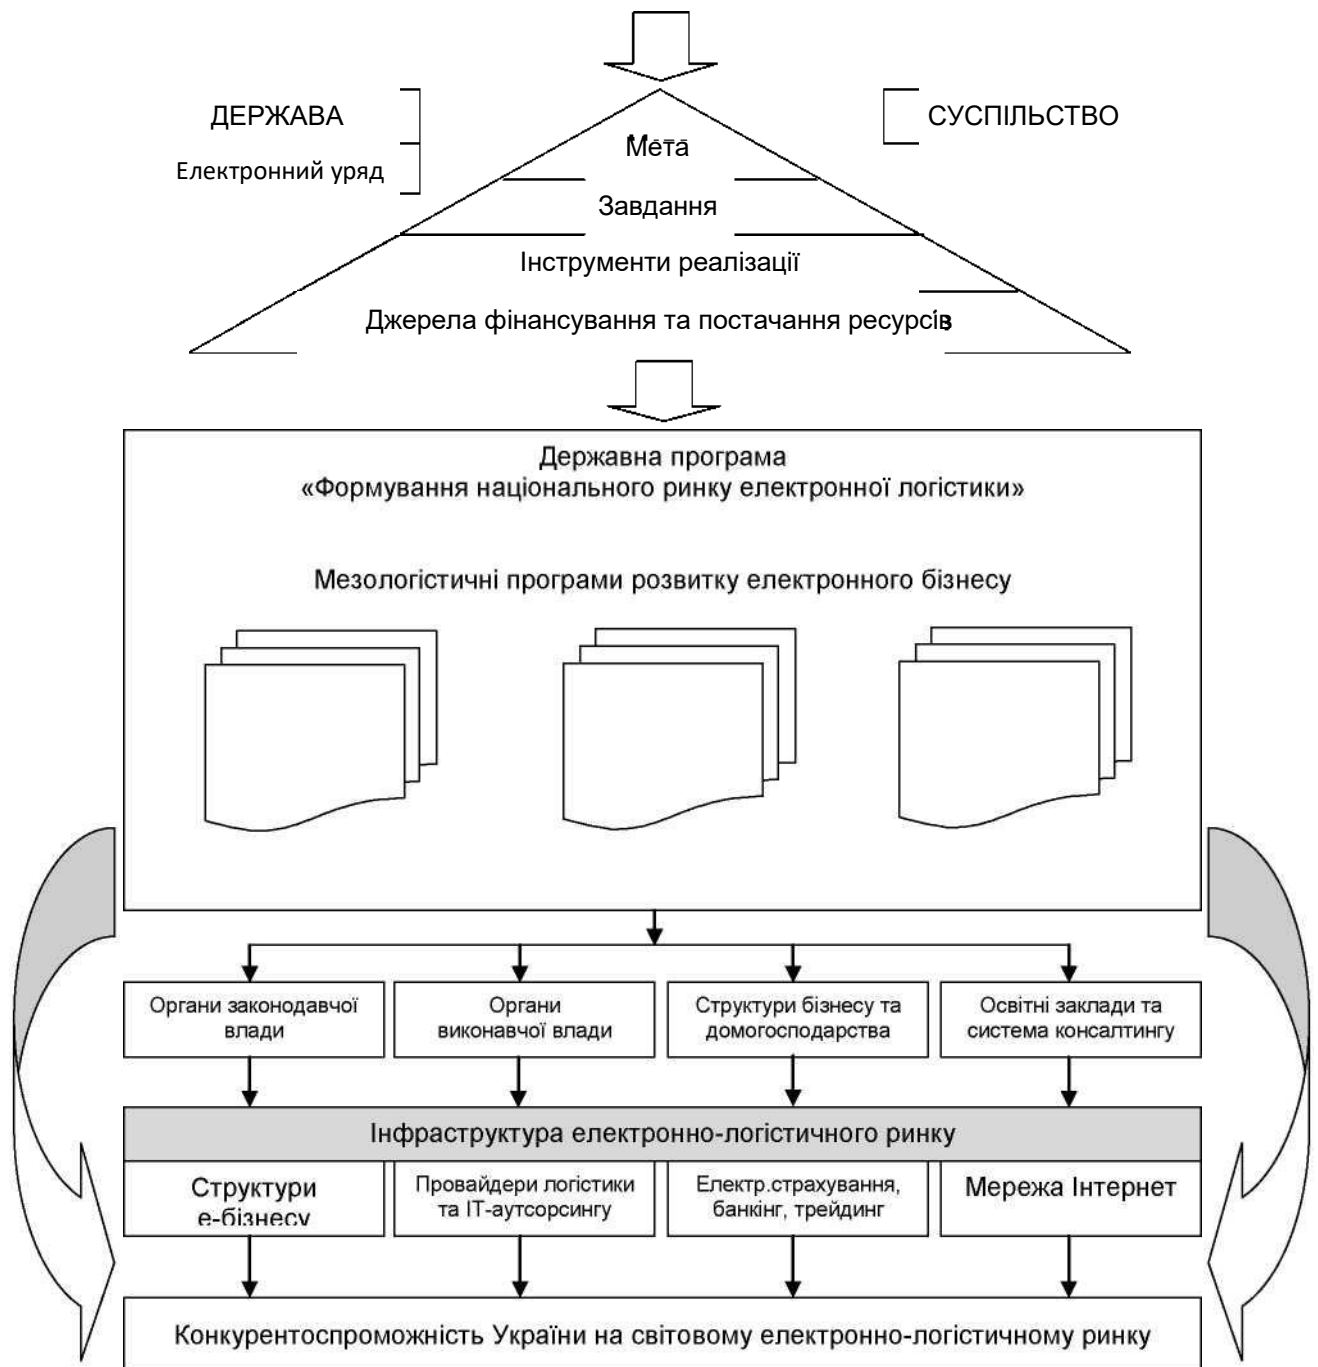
ДЕРЖАВА

Електронний уряд

СУСПІЛЬСТВО

Мета

Завдання

Інструменти реалізації

Джерела фінансування та постачання ресурсів

Державна програма
«Формування національного ринку електронної логістики»

Мезологістичні програми розвитку електронного бізнесу

Органи законодавчої влади

Органи виконавчої влади

Структури бізнесу та домогосподарства

Освітні заклади та система консалтингу

Інфраструктура електронно-логістичного ринку

Структури е-бізнесу

Провайдери логістики та IT-аутсорсингу

Електр.страхування, банкінг, трейдинг

Мережа Інтернет

Конкурентоспроможність України на світовому електронно-логістичному ринку